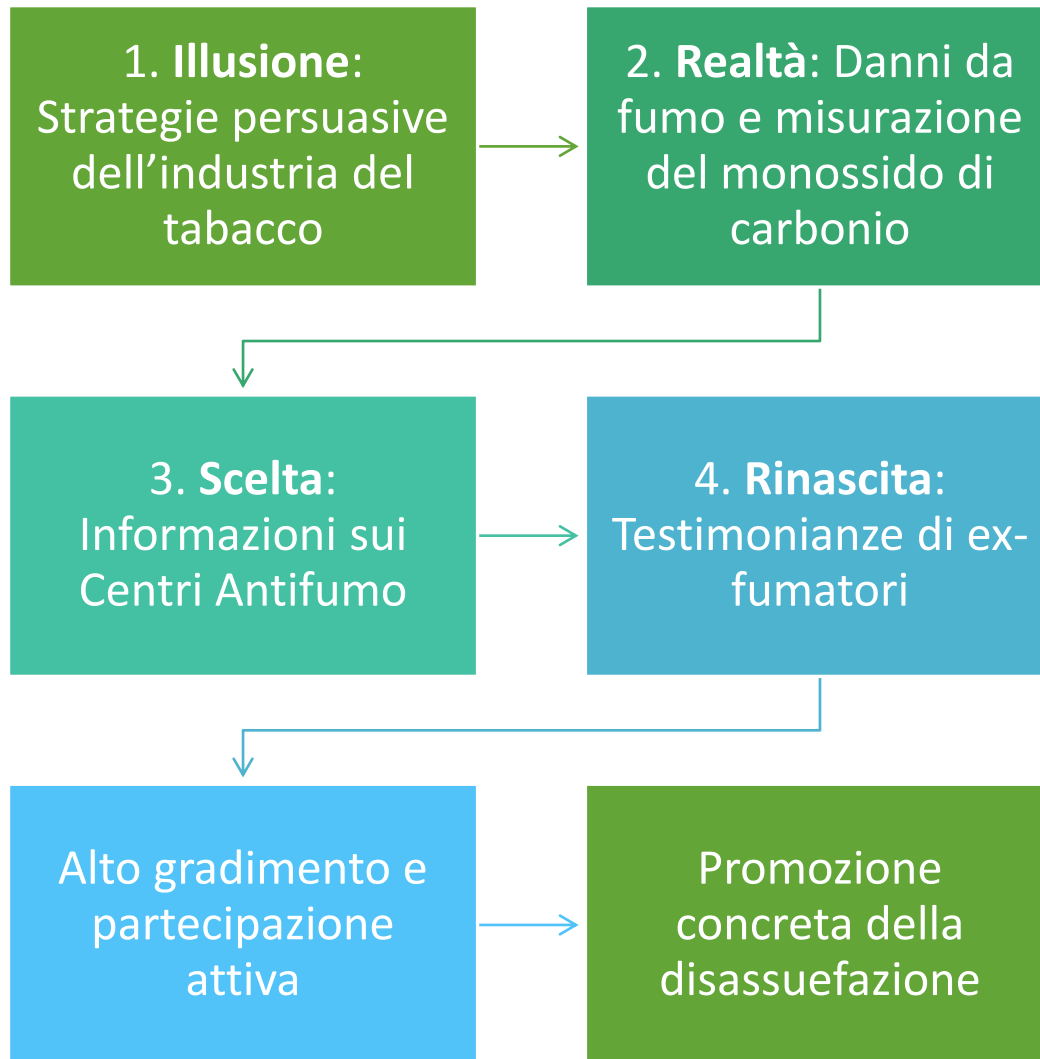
1. **Illusione**: Strategie persuasive dell’industria del tabacco

2. **Realtà**: Danni da fumo e misurazione del monossido di carbonio

3. **Scelta**: Informazioni sui Centri Antifumo

4. **Rinascita**: Testimonianze di ex-fumatori

Alto gradimento e partecipazione attiva

Promozione concreta della disassuefazione